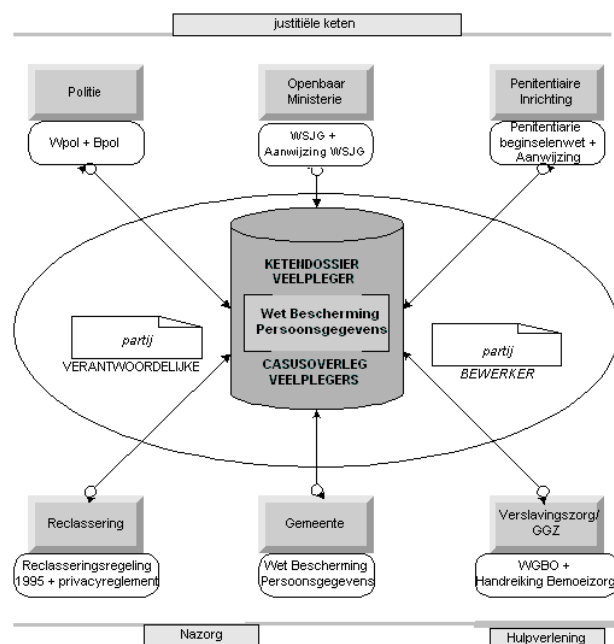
justitiële keten

Politie

Wpol + Bpol

Openbaar Ministerie

WSJG + Aanwijzing WSJG

Penitentiaire Inrichting

Penitentiarie beginselenwet + Aanwijzing

KETENDOSSIER VEELPLEGER

Wet Bescherming Persoonsgegevens

CASUSOVERLEG VEELPLEGERS

partij
VERANTWOORDELIJKE

partij
BEWERKER

Reclassering

Reclasseringsregeling 1995 + privacyreglement

Gemeente

Wet Bescherming Persoonsgegevens

Verslavingszorg/ GGZ

WGBO + Handreiking Bemoeizorg

Nazorg

Hulpverlening